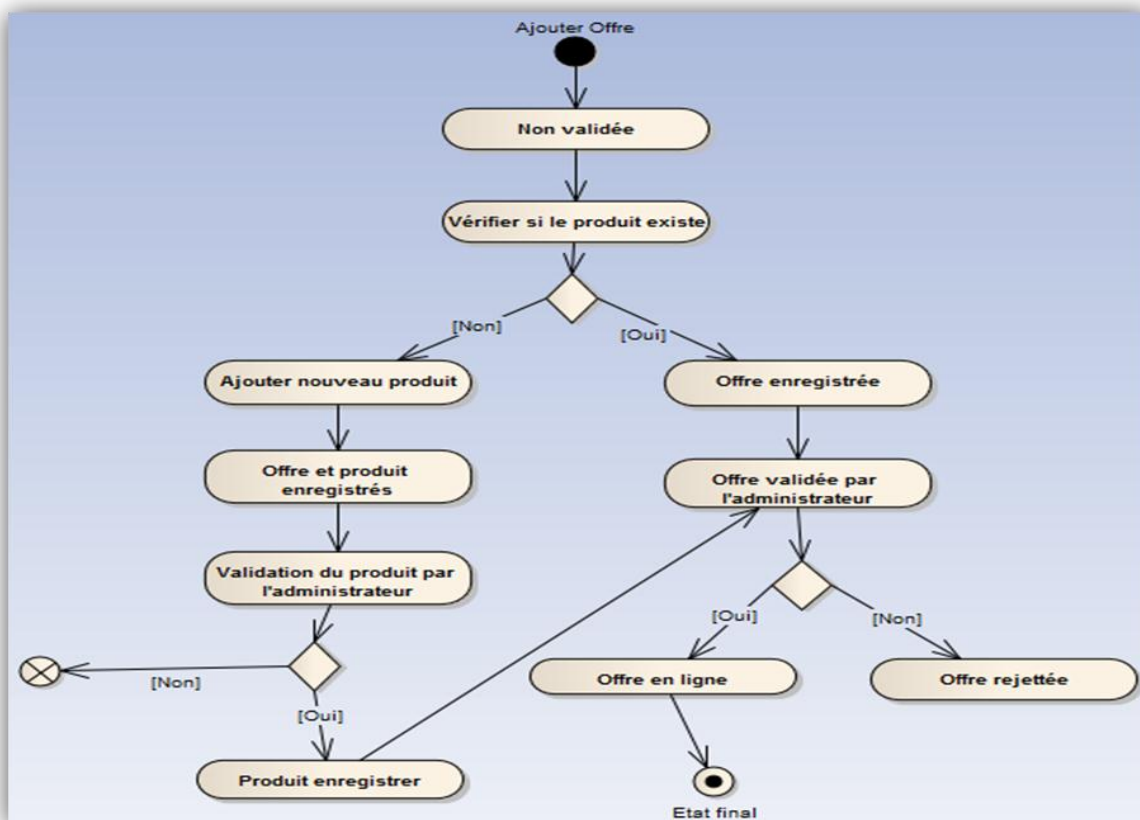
Ajouter Offre

Non validée

Vérifier si le produit existe

[Non]

[Oui]

Ajouter nouveau produit

Offre enregistrée

Offre et produit enregistrés

Offre validée par l'administrateur

Validation du produit par l'administrateur

[Oui]

[Non]

[Non]

Offre en ligne

Offre rejettée

[Oui]

Produit enregistrer

Etat final